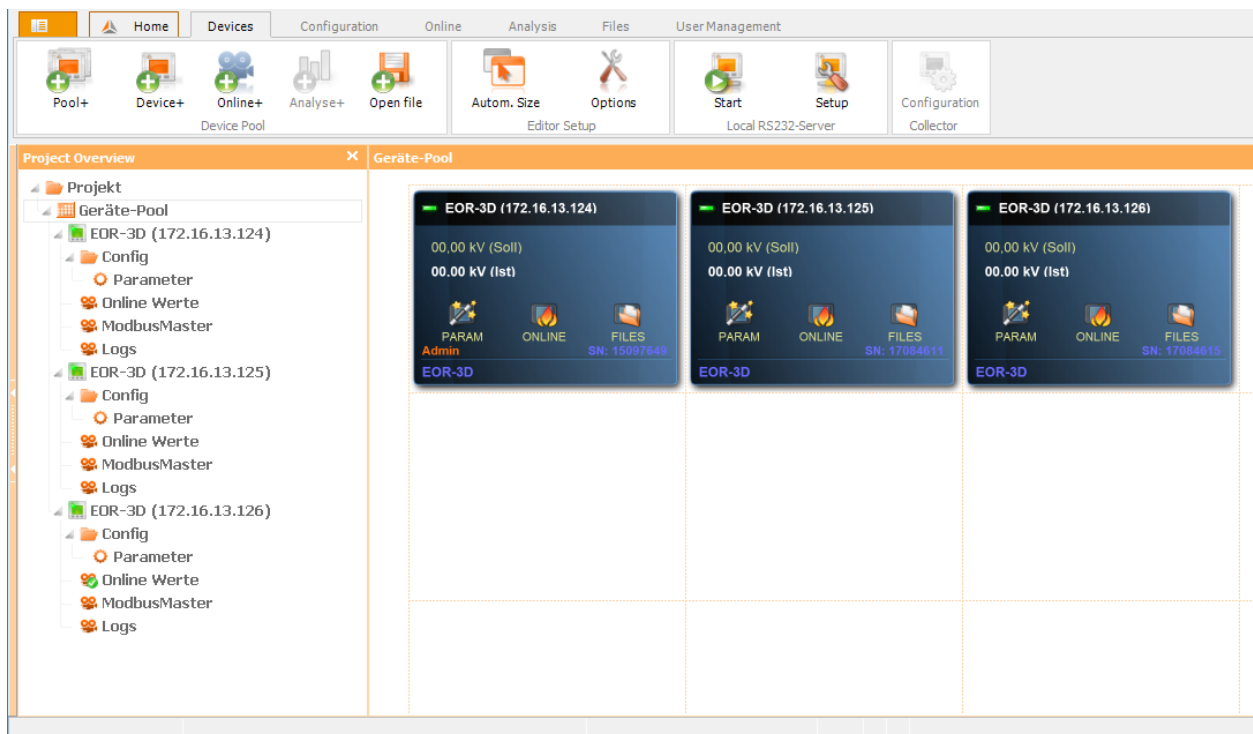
Home | Devices | Configuration | Online | Analysis | Files | User Management

Pool+ Device+ Online+ Analyse+ Open file
Device Pool

Autom. Size Options
Editor Setup

Start Setup
Local RS232-Server

Configuration
Collector

Project Overview

Projekt
Geräte-Pool
EOR-3D (172.16.13.124)
Config
Parameter
Online Werte
ModbusMaster
Logs
EOR-3D (172.16.13.125)
Config
Parameter
Online Werte
ModbusMaster
Logs
EOR-3D (172.16.13.126)
Config
Parameter
Online Werte
ModbusMaster
Logs

Geräte-Pool

EOR-3D (172.16.13.124)
00,00 kV (Soll)
00.00 kV (Ist)
PARAM ONLINE FILES
Admin SN: 15097649
EOR-3D

EOR-3D (172.16.13.125)
00,00 kV (Soll)
00.00 kV (Ist)
PARAM ONLINE FILES
SN: 17084611
EOR-3D

EOR-3D (172.16.13.126)
00,00 kV (Soll)
00.00 kV (Ist)
PARAM ONLINE FILES
SN: 17084615
EOR-3D